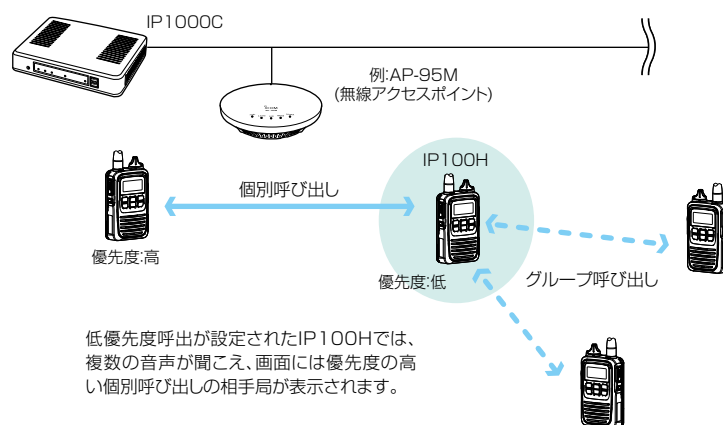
IP1000C

例:AP-95M
(無線アクセスポイント)

IP100H

個別呼び出し

優先度:高

優先度:低

グループ呼び出し

低優先度呼出が設定されたIP100Hでは、複数の音声が聞こえ、画面には優先度の高い個別呼び出しの相手局が表示されます。